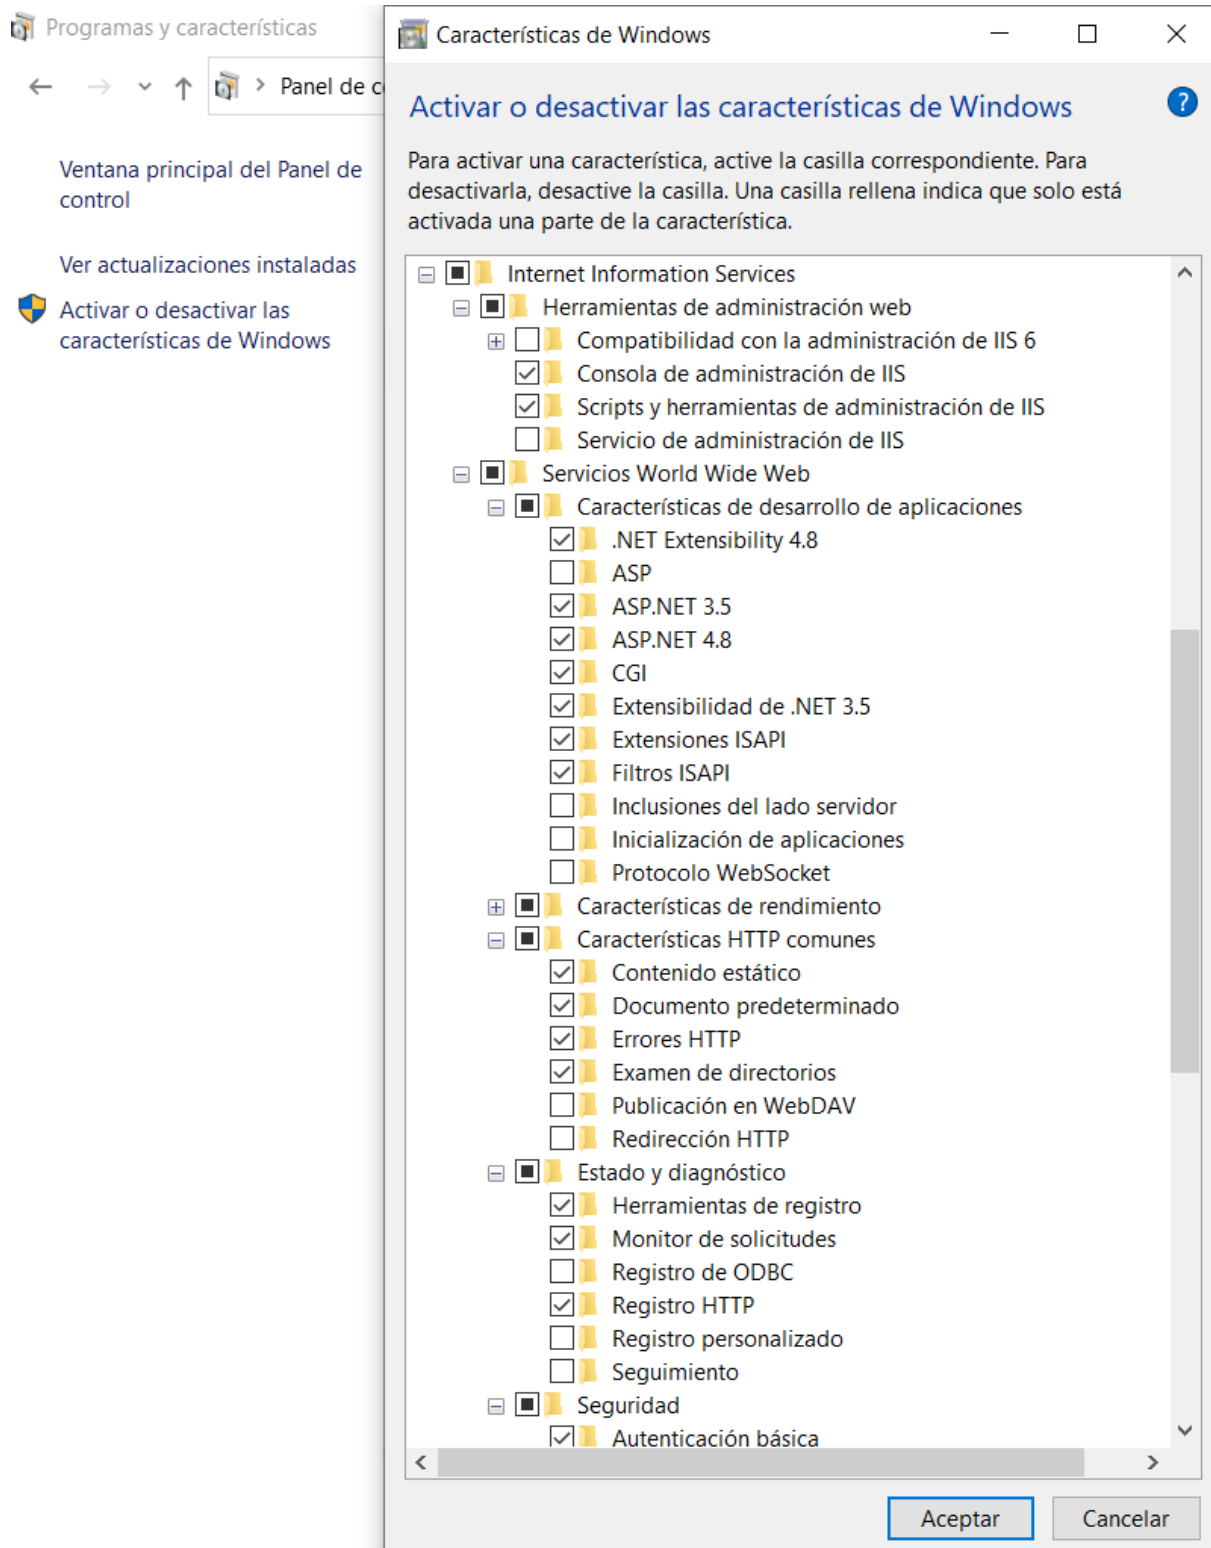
Programas y características

Panel de c

Ventana principal del Panel de control

Ver actualizaciones instaladas

Activar o desactivar las características de Windows

Características de Windows

Activar o desactivar las características de Windows

Para activar una característica, active la casilla correspondiente. Para desactivarla, desactive la casilla. Una casilla rellena indica que solo está activada una parte de la característica.

Internet Information Services
Herramientas de administración web
Compatibilidad con la administración de IIS 6
Consola de administración de IIS
Scripts y herramientas de administración de IIS
Servicio de administración de IIS
Servicios World Wide Web
Características de desarrollo de aplicaciones
.NET Extensibility 4.8
ASP
ASP.NET 3.5
ASP.NET 4.8
CGI
Extensibilidad de .NET 3.5
Extensiones ISAPI
Filtros ISAPI
Inclusiones del lado servidor
Inicialización de aplicaciones
Protocolo WebSocket
Características de rendimiento
Características HTTP comunes
Contenido estático
Documento predeterminado
Errores HTTP
Examen de directorios
Publicación en WebDAV
Redirección HTTP
Estado y diagnóstico
Herramientas de registro
Monitor de solicitudes
Registro de ODBC
Registro HTTP
Registro personalizado
Seguimiento
Seguridad
Autenticación básica

Aceptar
Cancelar